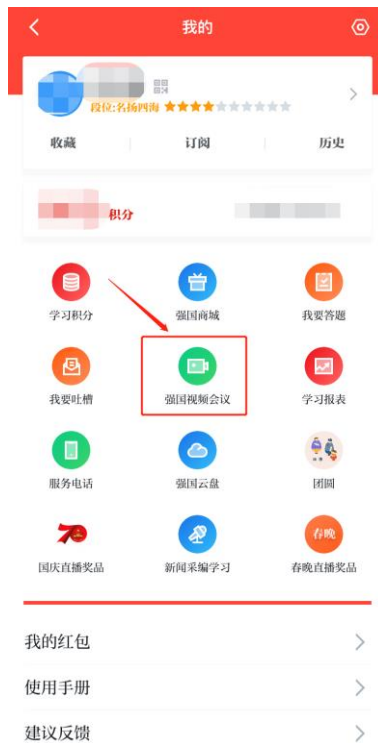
我的

段位:名扬四海

收藏 订阅 历史

积分

学习积分 强国商城 我要答题

我要吐槽 强国视频会议 学习报表

服务电话 强国云盘 团圆

国庆直播奖品 新闻采编学习 春晚直播奖品

春晚

我的红包

使用手册

建议反馈